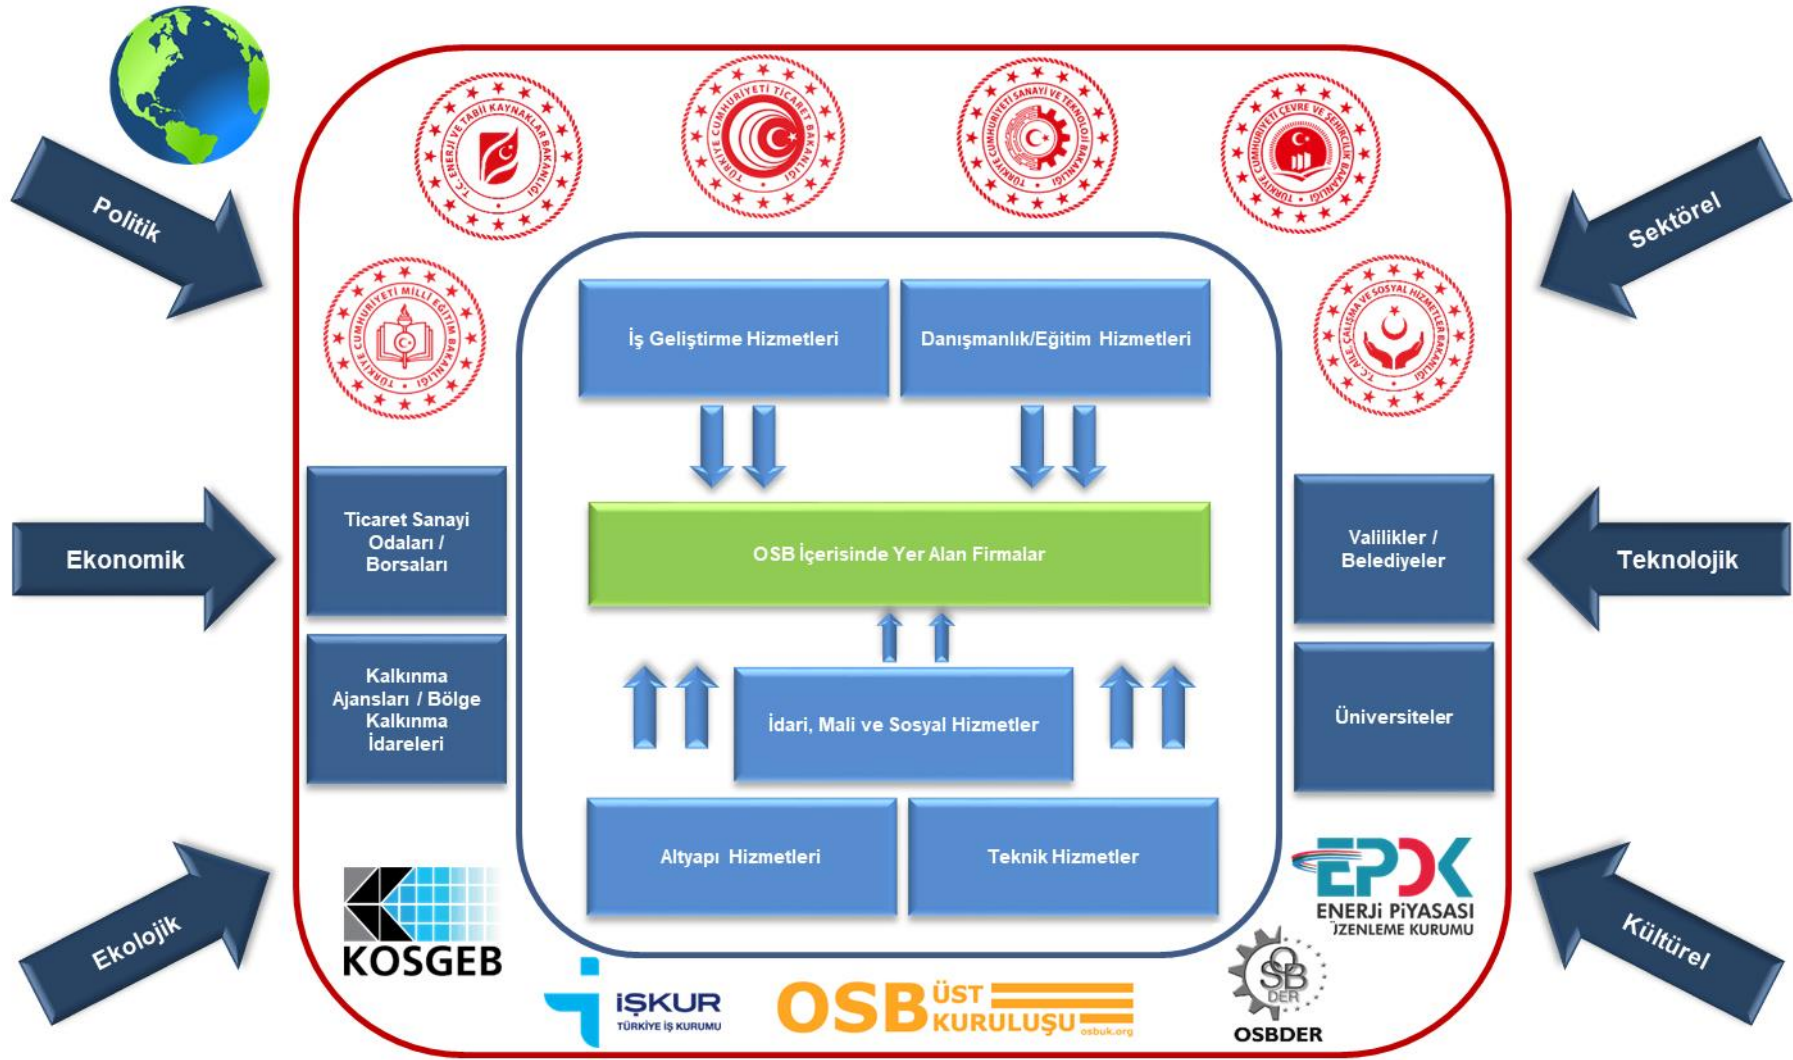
Politik

Sektörel

T.C. ENERJİ VE TABİİ KAYNAKLAR BAKANLIĞI

TÜRKİYE CUMHURİYETİ TİCARET BAKANLIĞI

TÜRKİYE CUMHURİYETİ SANAYİ VE TEKNOLOJİ BAKANLIĞI

TÜRKİYE CUMHURİYETİ ÇEVRE VE ŞEHİRCİLİK BAKANLIĞI

TÜRKİYE CUMHURİYETİ MİLLİ EĞİTİM BAKANLIĞI

T.C. AİLE, ÇALIŞMA VE SOSYAL HİZMETLER BAKANLIĞI

İş Geliştirme Hizmetleri

Danışmanlık/Eğitim Hizmetleri

Ekonomik

Ticaret Sanayi Odaları / Borsaları

OSB İçerisinde Yer Alan Firmalar

Valilikler / Belediyeler

Teknolojik

Kalkınma Ajansları / Bölge Kalkınma İdareleri

İdari, Mali ve Sosyal Hizmetler

Üniversiteler

Altyapı Hizmetleri

Teknik Hizmetler

EPDK
ENERJİ PİYASASI DÜZENLEME KURUMU

Ekolojik

Kültürel

KOSGEB

İŞKUR
TÜRKİYE İŞ KURUMU

OSB ÜST KURULUŞU osbuk.org

OSB DER
OSBDER